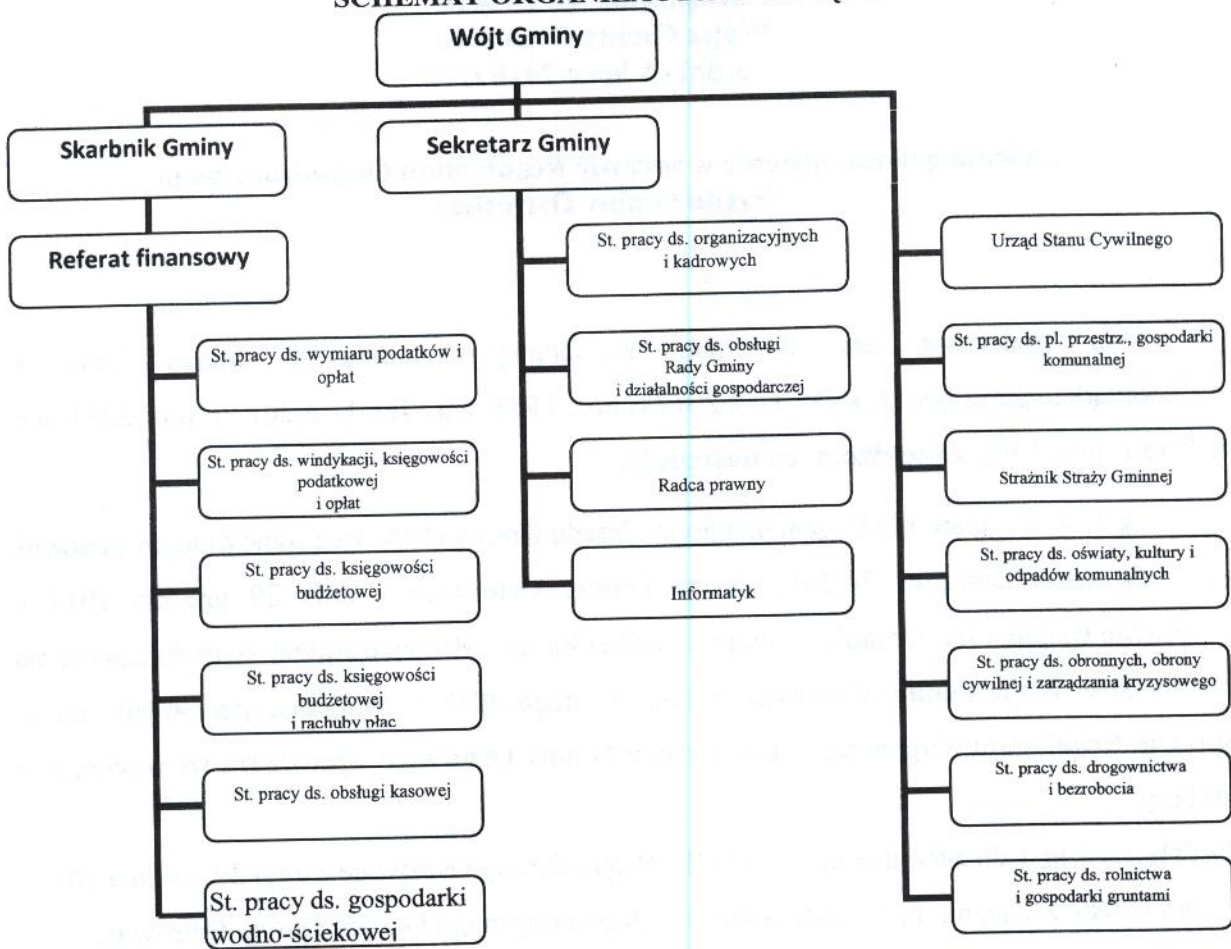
SCHEMAT ORGANIZACYJNY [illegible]

Wójt Gminy

Skarbnik Gminy

Sekretarz Gminy

Referat finansowy

St. pracy ds. wymiaru podatków i opłat

St. pracy ds. windykacji, księgowości podatkowej i opłat

St. pracy ds. księgowości budżetowej

St. pracy ds. księgowości budżetowej i rachuby płac

St. pracy ds. obsługi kasowej

St. pracy ds. gospodarki wodno-ściekowej

St. pracy ds. organizacyjnych i kadrowych

St. pracy ds. obsługi Rady Gminy i działalności gospodarczej

Radca prawny

Informatyk

Urząd Stanu Cywilnego

St. pracy ds. pl. przestrz., gospodarki komunalnej

Strażnik Straży Gminnej

St. pracy ds. oświaty, kultury i odpadów komunalnych

St. pracy ds. obronnych, obrony cywilnej i zarządzania kryzysowego

St. pracy ds. drogownictwa i bezrobocia

St. pracy ds. rolnictwa i gospodarki gruntami